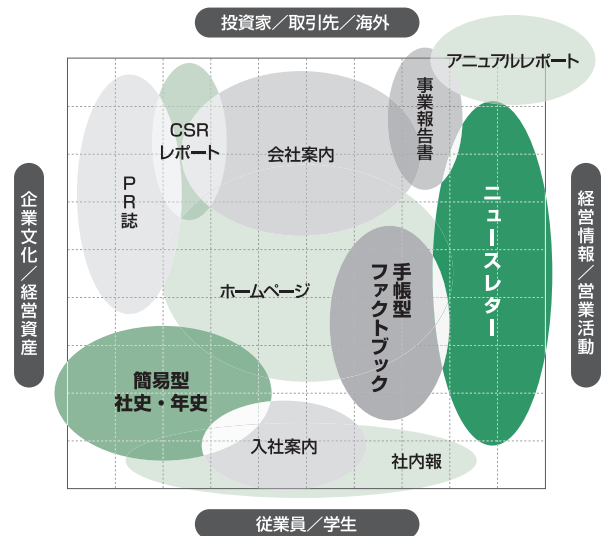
投資家／取引先／海外

企業文化／経営資産

経営情報／営業活動

従業員／学生

アニュアルレポート

事業報告書

CSR
レポート

会社案内

PR誌

ニュースレター

手帳型
ファクトブック

ホームページ

簡易型
社史・年史

入社案内

社内報